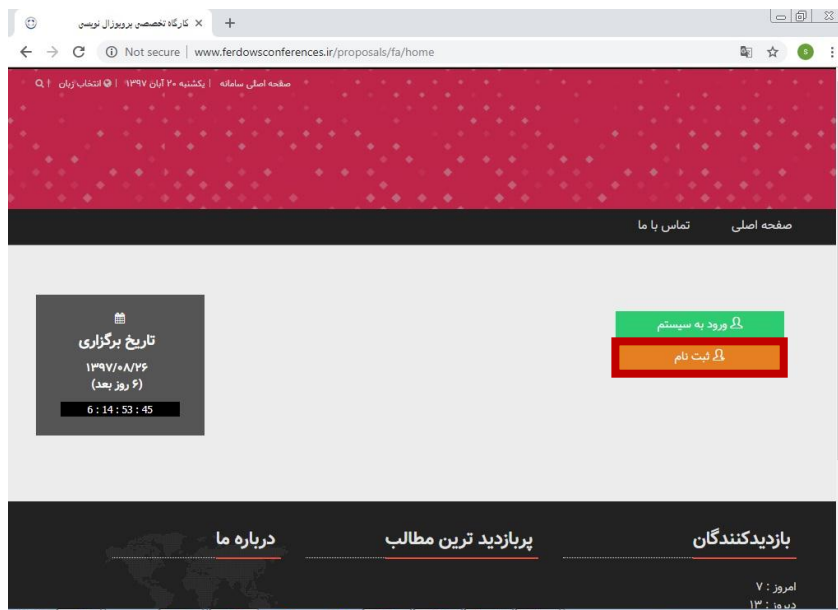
کارگاه تخصصی پروپوزال نویسی ×

Not secure | www.ferdowsconferences.ir/proposals/fa/home

صفحه اصلی سامانه | یکشنبه ۲۰ آبان ۱۳۹۷ | انتخاب زبان

صفحه اصلی
تماس با ما

تاریخ برگزاری
۱۳۹۷/۰۸/۲۶
(۶ روز بعد)
6 : 14 : 53 : 45

ورود به سیستم
ثبت نام

بازدیدکنندگان
پربازدید ترین مطالب
درباره ما

امروز : ۷
دیروز : ۱۳